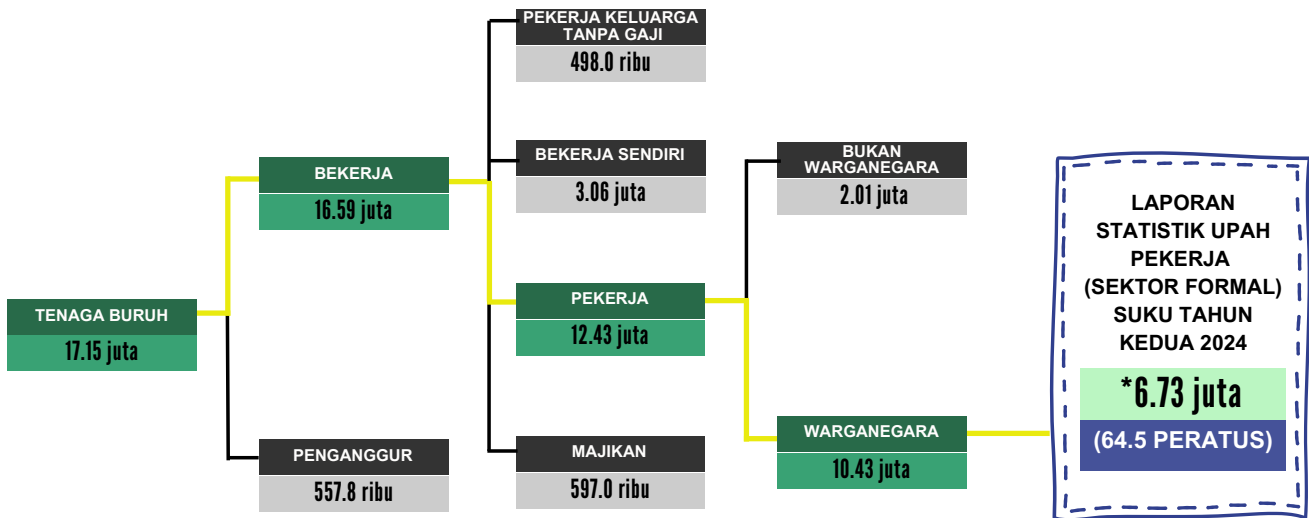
TENAGA BURUH
17.15 juta

BEKERJA
16.59 juta

PENGANGGUR
557.8 ribu

PEKERJA KELUARGA TANPA GAJI
498.0 ribu

BEKERJA SENDIRI
3.06 juta

PEKERJA
12.43 juta

MAJIKAN
597.0 ribu

BUKAN WARGANEGARA
2.01 juta

WARGANEGARA
10.43 juta

LAPORAN STATISTIK UPAH PEKERJA (SEKTOR FORMAL) SUKU TAHUN KEDUA 2024
*6.73 juta
(64.5 PERATUS)